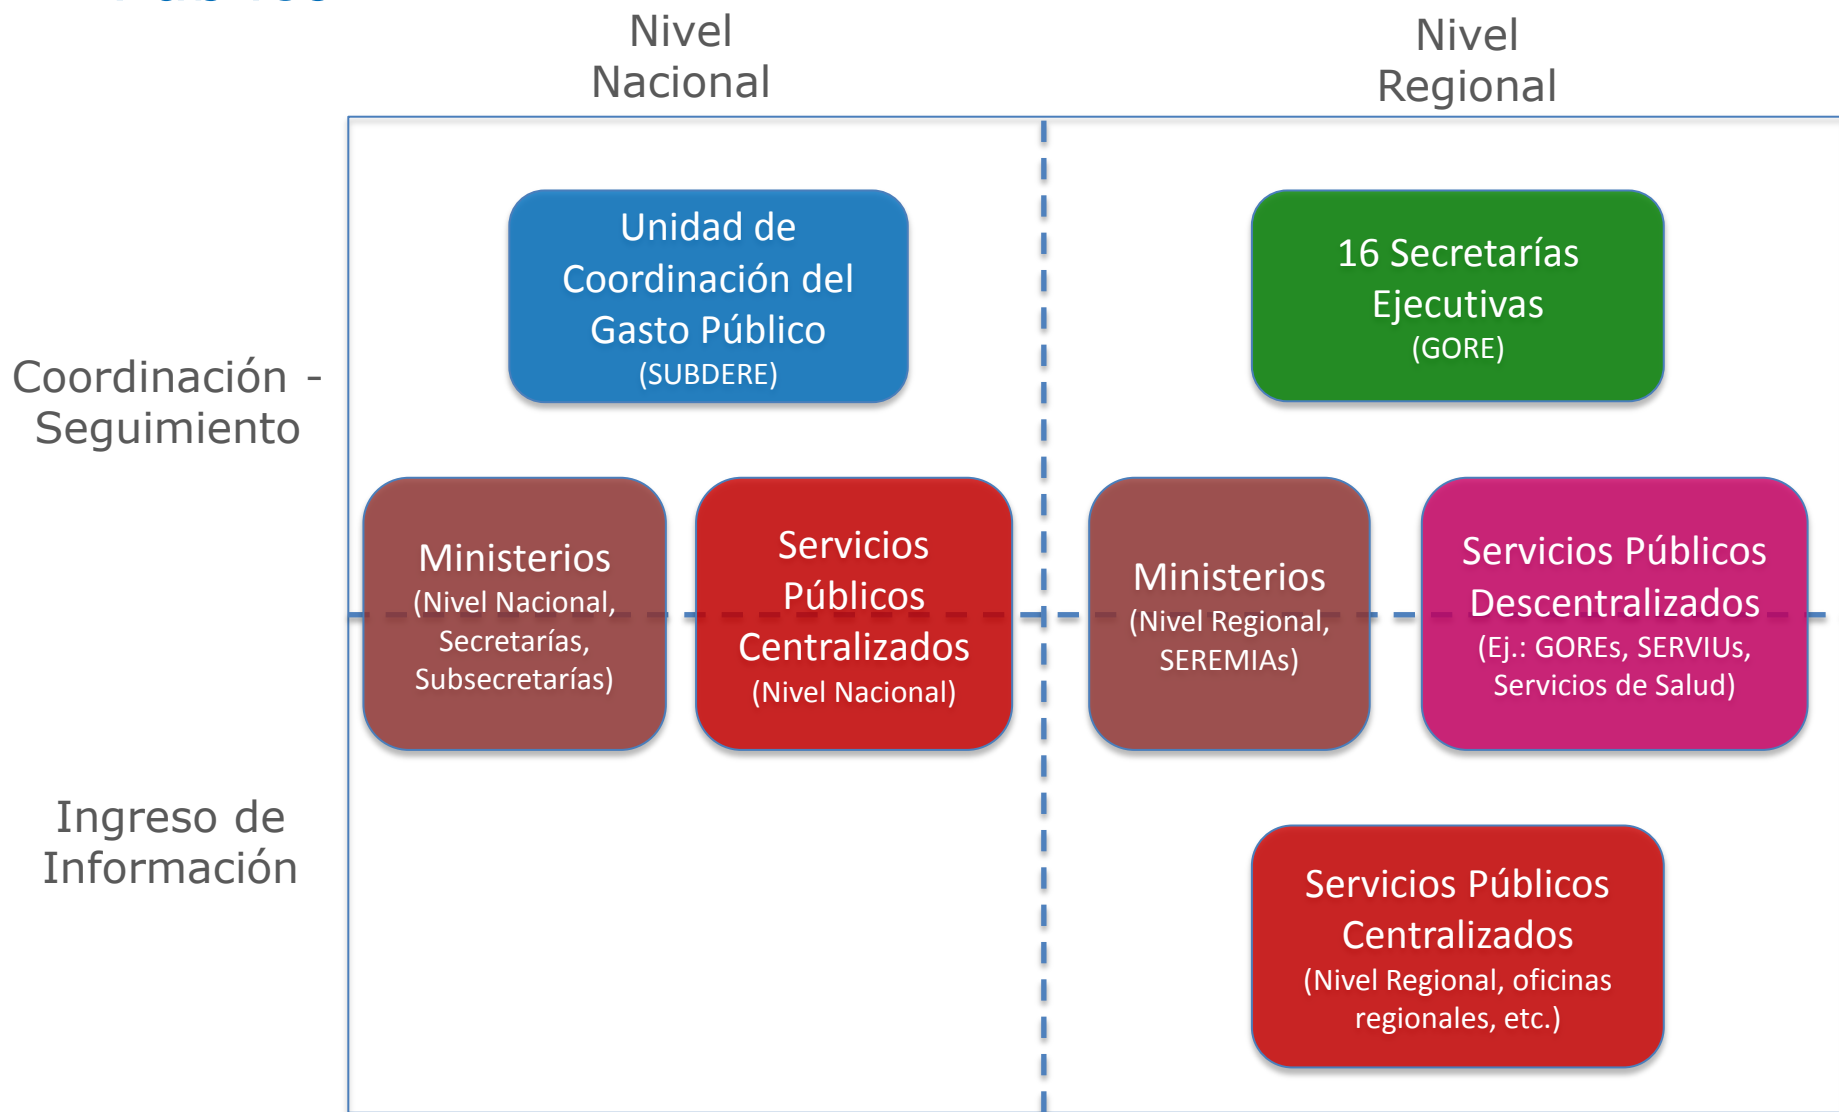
Nivel Nacional

Nivel Regional

Coordinación - Seguimiento

Ingreso de Información

Unidad de Coordinación del Gasto Público (SUBDERE)

16 Secretarías Ejecutivas (GORE)

Ministerios (Nivel Nacional, Secretarías, Subsecretarías)

Servicios Públicos Centralizados (Nivel Nacional)

Ministerios (Nivel Regional, SEREMIAs)

Servicios Públicos Descentralizados (Ej.: GOREs, SERVIUs, Servicios de Salud)

Servicios Públicos Centralizados (Nivel Regional, oficinas regionales, etc.)